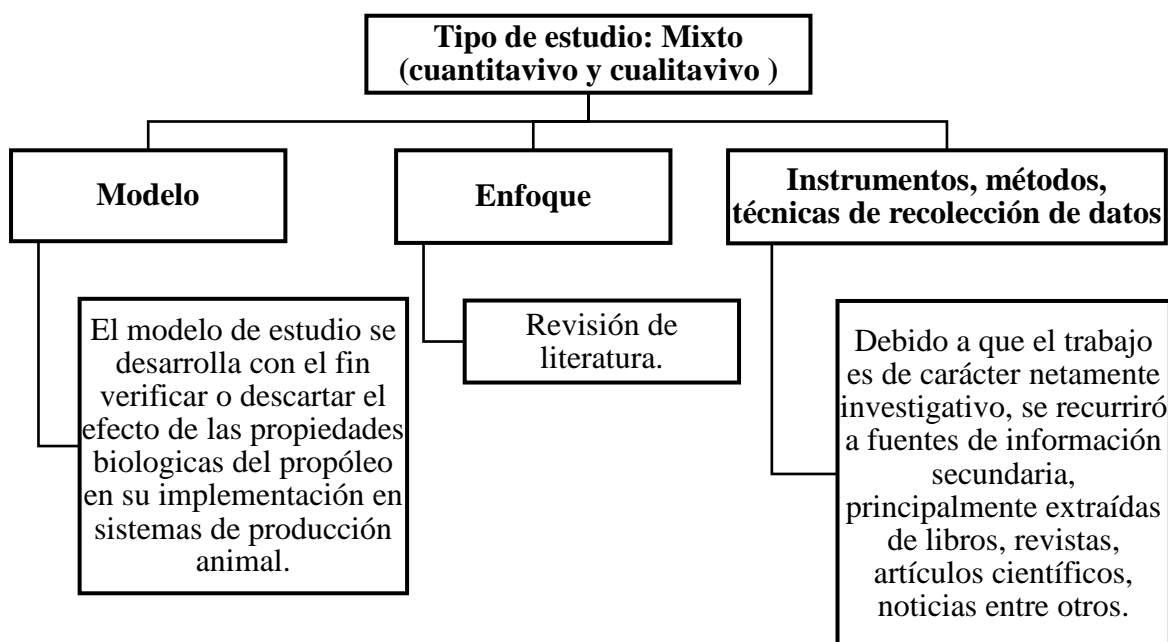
Tipo de estudio: Mixto (cuantitavivo y cualitavivo )

Modelo

Enfoque

Instrumentos, métodos, técnicas de recolección de datos

El modelo de estudio se desarrolla con el fin verificar o descartar el efecto de las propiedades biologicas del propóleo en su implementación en sistemas de producción animal.

Revisión de literatura.

Debido a que el trabajo es de carácter netamente investigativo, se recurriró a fuentes de información secundaria, principalmente extraídas de libros, revistas, artículos científicos, noticias entre otros.